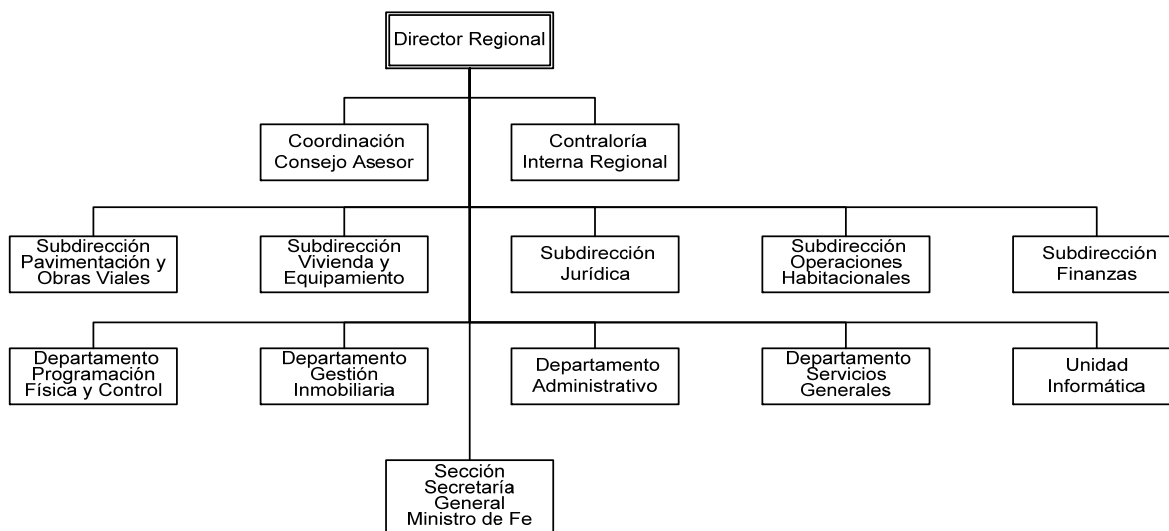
Director Regional

Coordinación Consejo Asesor

Contraloría Interna Regional

Subdirección Pavimentación y Obras Viales

Subdirección Vivienda y Equipamiento

Subdirección Jurídica

Subdirección Operaciones Habitacionales

Subdirección Finanzas

Departamento Programación Física y Control

Departamento Gestión Inmobiliaria

Departamento Administrativo

Departamento Servicios Generales

Unidad Informática

Sección Secretaría General Ministro de Fe